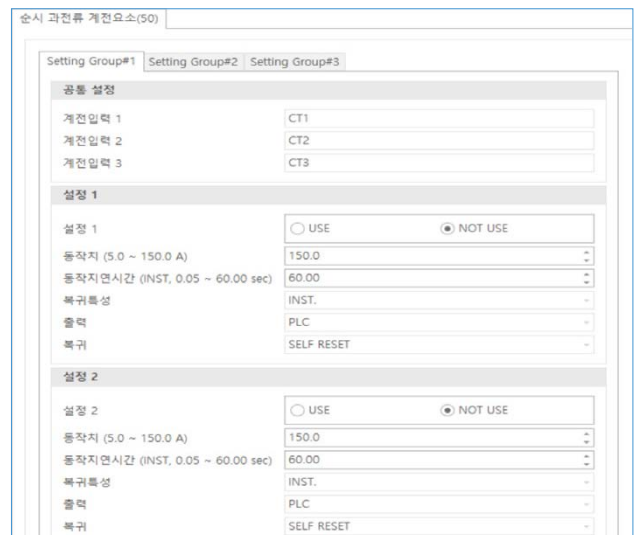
순시 과전류 계전요소(50)

Setting Group#1 | Setting Group#2 | Setting Group#3

공통 설정

| | |
|---|---|
| 계전입력 1 | CT1 |
| 계전입력 2 | CT2 |
| 계전입력 3 | CT3 |

설정 1

| | |
|---|---|
| 설정 1 | ○ USE ◉ NOT USE |
| 동작치 (5.0 ~ 150.0 A) | 150.0 |
| 동작지연시간 (INST, 0.05 ~ 60.00 sec) | 60.00 |
| 복귀특성 | INST. |
| 출력 | PLC |
| 복귀 | SELF RESET |

설정 2

| | |
|---|---|
| 설정 2 | ○ USE ◉ NOT USE |
| 동작치 (5.0 ~ 150.0 A) | 150.0 |
| 동작지연시간 (INST, 0.05 ~ 60.00 sec) | 60.00 |
| 복귀특성 | INST. |
| 출력 | PLC |
| 복귀 | SELF RESET |